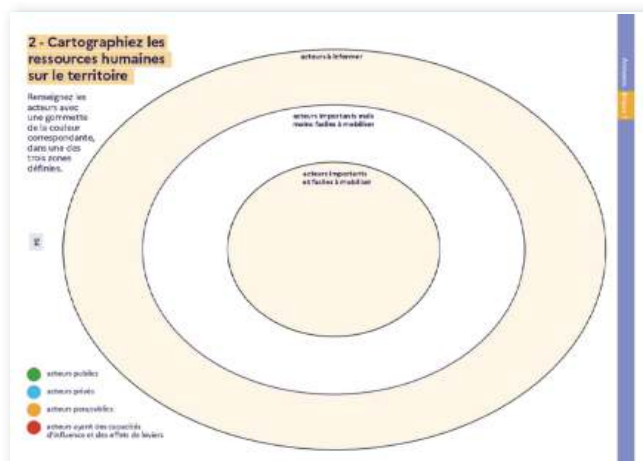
2 - Cartographiez les ressources humaines sur le territoire

Renseignez les acteurs avec une gommette de la couleur correspondante, dans une des trois zones définies.

acteurs à informer

acteurs importants mais moins faciles à mobiliser

acteurs importants et faciles à mobiliser

acteurs publics
acteurs privés
acteurs associatifs
acteurs ayant des capacités d'influence et des effets de leviers

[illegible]
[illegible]